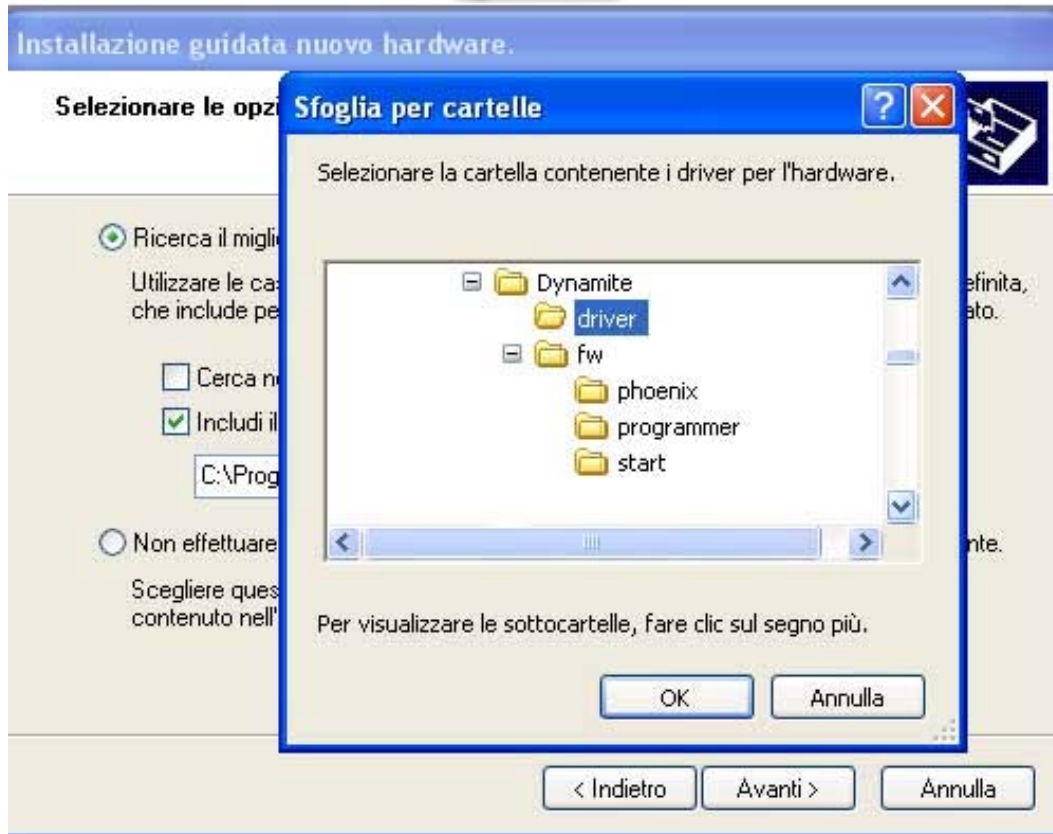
Installazione guidata nuovo hardware.

Selezionare le opzi

Ricerca il migli

Utilizzare le ca efinita, che include pe ato.

Cerca n

Includi il

C:\Prog

Non effettuare nte.

Scegliere ques contenuto nell'

Sfoglia per cartelle

?

Selezionare la cartella contenente i driver per l'hardware.

Dynamite

driver

fw

phoenix

programmer

start

Per visualizzare le sottocartelle, fare clic sul segno più.

OK

Annulla

< Indietro

Avanti >

Annulla